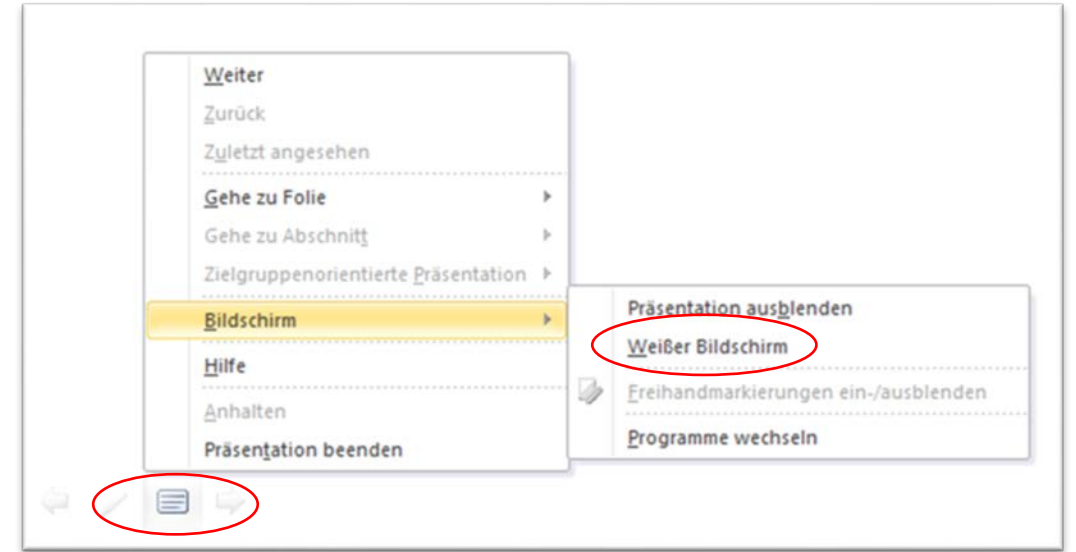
Weiter
Zurück
Zuletzt angesehen
Gehe zu Folie
Gehe zu Abschnitt
Zielgruppenorientierte Präsentation
Bildschirm
Hilfe
Anhalten
Präsentation beenden

Präsentation ausblenden
Weißer Bildschirm
Freihandmarkierungen ein-/ausblenden
Programme wechseln